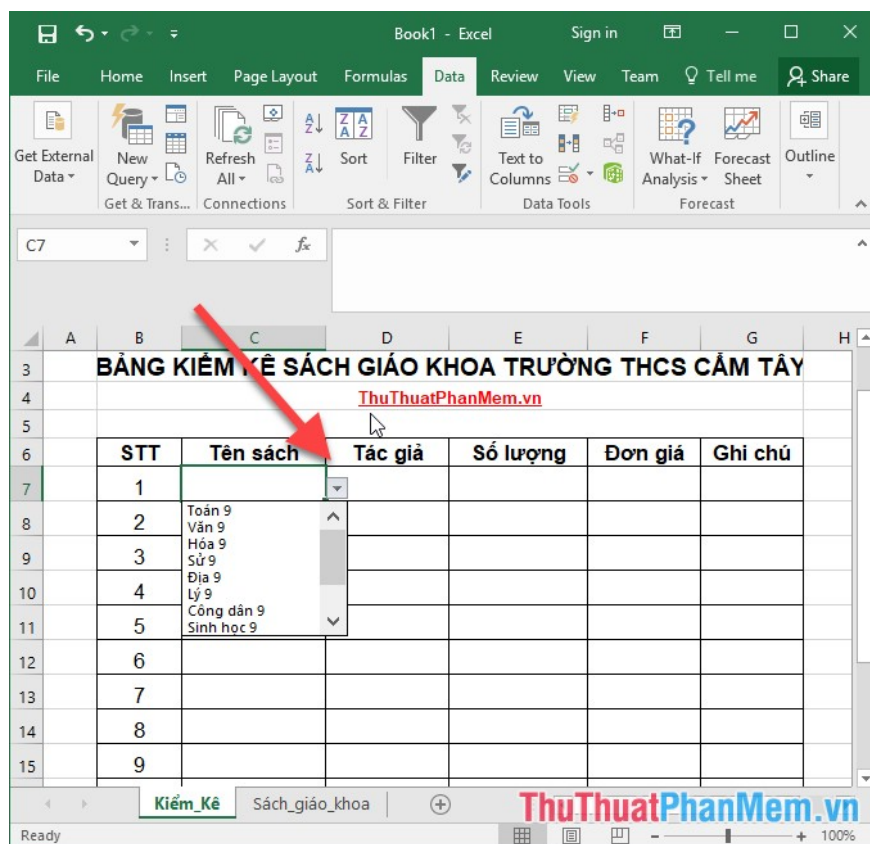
Book1 - Excel   Sign in

File   Home   Insert   Page Layout   Formulas   Data   Review   View   Team   Tell me   Share

Get External Data   New Query   Refresh All   Sort   Filter   Text to Columns   What-If Analysis   Forecast Sheet   Outline

Get & Trans...   Connections   Sort & Filter   Data Tools   Forecast

C7

|  | A | B | C | D | E | F | G | H |
|---|---|---|---|---|---|---|---|---|
| 3 | | BẢNG KIỂM KÊ SÁCH GIÁO KHOA TRƯỜNG THCS CẨM TÂY | | | | | | |
| 4 | | ThuThuatPhanMem.vn | | | | | | |
| 5 | | | | | | | | |
| 6 | | STT | Tên sách | Tác giả | Số lượng | Đơn giá | Ghi chú | |
| 7 | | 1 | | | | | | |
| 8 | | 2 | | | | | | |
| 9 | | 3 | | | | | | |
| 10 | | 4 | | | | | | |
| 11 | | 5 | | | | | | |
| 12 | | 6 | | | | | | |
| 13 | | 7 | | | | | | |
| 14 | | 8 | | | | | | |
| 15 | | 9 | | | | | | |

Toán 9
Văn 9
Hóa 9
Sử 9
Địa 9
Lý 9
Công dân 9
Sinh học 9

Kiểm_Kê   Sách_giáo_khoa

ThuThuatPhanMem.vn

Ready   100%